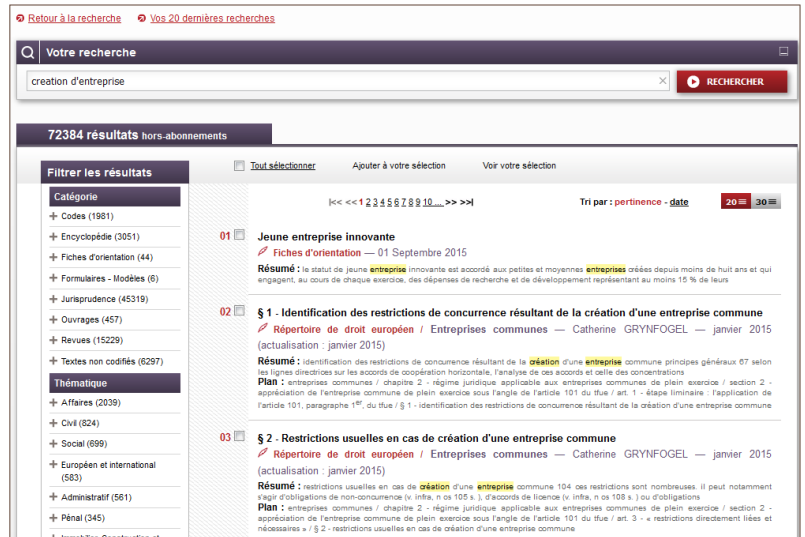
Retour à la recherche   Vos 20 dernières recherches

Votre recherche

creation d'entreprise

RECHERCHER

72384 résultats hors-abonnements

Filtrer les résultats

Catégorie

+ Codes (1981)
+ Encyclopédie (3051)
+ Fiches d'orientation (44)
+ Formulaires - Modèles (6)
+ Jurisprudence (45319)
+ Ouvrages (457)
+ Revues (15229)
+ Textes non codifiés (6297)

Thématique

+ Affaires (2039)
+ Civil (824)
+ Social (699)
+ Européen et international (583)
+ Administratif (561)
+ Pénal (345)

Tout sélectionner   Ajouter à votre sélection   Voir votre sélection

|<< << 1 2 3 4 5 6 7 8 9 10 ... >> >>|

Tri par : pertinence - date   20   30

01 Jeune entreprise innovante
Fiches d'orientation — 01 Septembre 2015
Résumé : le statut de jeune entreprise innovante est accordé aux petites et moyennes entreprises créées depuis moins de huit ans et qui engagent, au cours de chaque exercice, des dépenses de recherche et de développement représentant au moins 15 % de leurs

02 § 1 - Identification des restrictions de concurrence résultant de la création d'une entreprise commune
Répertoire de droit européen / Entreprises communes — Catherine GRYNFOGEL — janvier 2015 (actualisation : janvier 2015)
Résumé : identification des restrictions de concurrence résultant de la création d'une entreprise commune principes généraux 67 selon les lignes directrices sur les accords de coopération horizontale, l'analyse de ces accords et celle des concentrations
Plan : entreprises communes / chapitre 2 - régime juridique applicable aux entreprises communes de plein exercice / section 2 - appréciation de l'entreprise commune de plein exercice sous l'angle de l'article 101 du tfue / art. 1 - étape liminaire : l'application de l'article 101, paragraphe 1er, du tfue / § 1 - identification des restrictions de concurrence résultant de la création d'une entreprise commune

03 § 2 - Restrictions usuelles en cas de création d'une entreprise commune
Répertoire de droit européen / Entreprises communes — Catherine GRYNFOGEL — janvier 2015 (actualisation : janvier 2015)
Résumé : restrictions usuelles en cas de création d'une entreprise commune 104 ces restrictions sont nombreuses. il peut notamment s'agir d'obligations de non-concurrence (v. infra, n os 105 s. ), d'accords de licence (v. infra, n os 108 s. ) ou d'obligations
Plan : entreprises communes / chapitre 2 - régime juridique applicable aux entreprises communes de plein exercice / section 2 - appréciation de l'entreprise commune de plein exercice sous l'angle de l'article 101 du tfue / art. 3 - « restrictions directement liées et nécessaires » / § 2 - restrictions usuelles en cas de création d'une entreprise commune